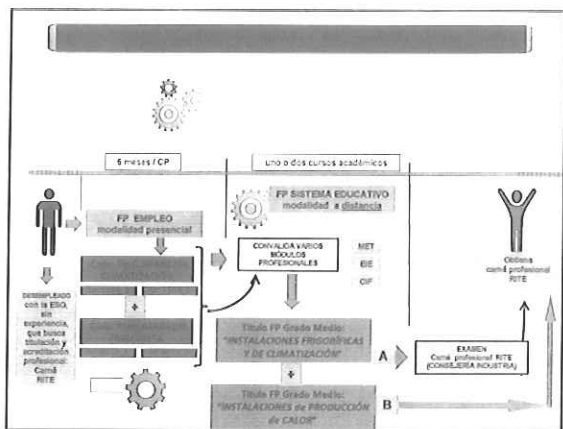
6 meses / CP

uno o dos cursos académicos

FP EMPLEO
modalidad presencial

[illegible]

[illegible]

DESEMPLEADO con la ESO, sin experiencia, que busca titulación y acreditación profesional: Carné RITE

FP SISTEMA EDUCATIVO
modalidad a distancia

CONVALIDA VARIOS MÓDULOS PROFESIONALES

MET

IBE

CIF

Título FP Grado Medio:
"INSTALACIONES FRIGORÍFICAS Y DE CLIMATIZACIÓN"

A

EXAMEN
Carné profesional RITE
(CONSEJERÍA INDUSTRIA)

Título FP Grado Medio:
"INSTALACIONES de PRODUCCIÓN de CALOR"

B

Obtiene carné profesional RITE